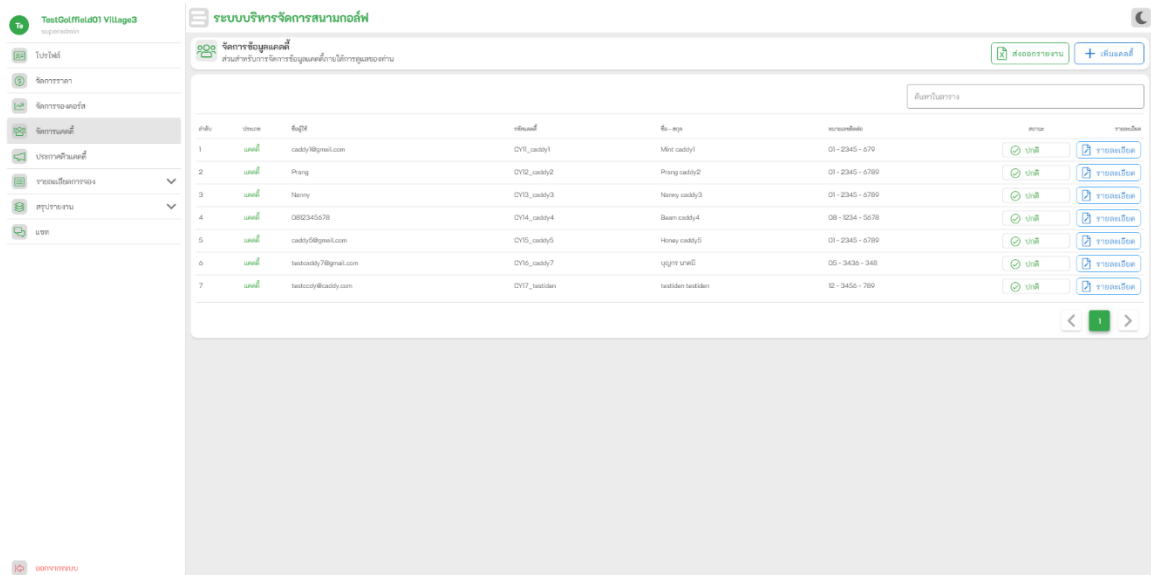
Te TestGolffield01 Village3
superadmin

โปรไฟล์
จัดการราคา
จัดการจองคอร์ส
จัดการแคดดี้
ประกาศข่าวแคดดี้
รายละเอียดการจอง
สรุปรายงาน
แชท

ออกจากระบบ

ระบบบริหารจัดการสนามกอล์ฟ

จัดการข้อมูลแคดดี้
ส่วนสำหรับการจัดการข้อมูลแคดดี้ภายใต้การดูแลของท่าน

ส่งออกรายงาน
+ เพิ่มแคดดี้

ค้นหาในตาราง

| ลำดับ | ประเภท | ชื่อผู้ใช้ | รหัสแคดดี้ | ชื่อ - สกุล | หมายเลขโทรศัพท์ | สถานะ | รายละเอียด |
|---|---|---|---|---|---|---|---|
| 1 | แคดดี้ | caddy1@gmail.com | CY11_caddy1 | Mint caddy1 | 01 - 2345 - 679 | ปกติ | รายละเอียด |
| 2 | แคดดี้ | Prang | CY12_caddy2 | Prang caddy2 | 01 - 2345 - 6789 | ปกติ | รายละเอียด |
| 3 | แคดดี้ | Nanny | CY13_caddy3 | Nanny caddy3 | 01 - 2345 - 6789 | ปกติ | รายละเอียด |
| 4 | แคดดี้ | 0812345678 | CY14_caddy4 | Beam caddy4 | 08 - 1234 - 5678 | ปกติ | รายละเอียด |
| 5 | แคดดี้ | caddy5@gmail.com | CY15_caddy5 | Honey caddy5 | 01 - 2345 - 6789 | ปกติ | รายละเอียด |
| 6 | แคดดี้ | testcaddy7@gmail.com | CY16_caddy7 | บุญภร นาคมี | 05 - 3436 - 348 | ปกติ | รายละเอียด |
| 7 | แคดดี้ | testccdy@caddy.com | CY17_testiden | testiden testiden | 12 - 3456 - 789 | ปกติ | รายละเอียด |

1